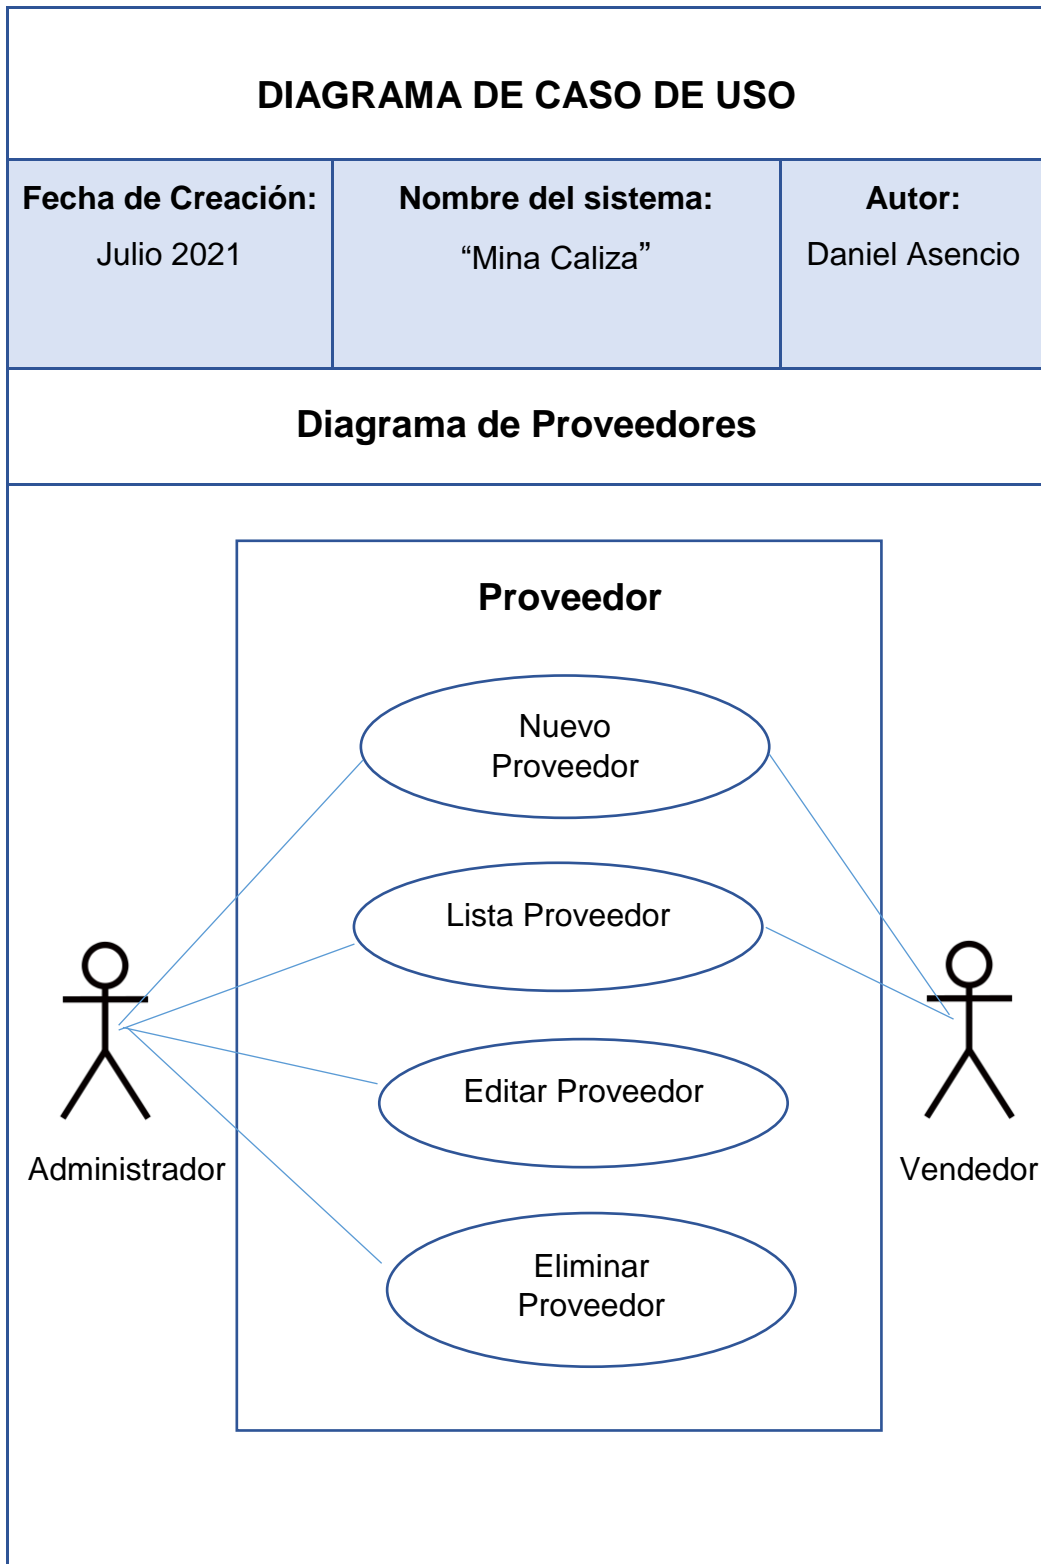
DIAGRAMA DE CASO DE USO

| Fecha de Creación: Julio 2021 | Nombre del sistema: "Mina Caliza" | Autor: Daniel Asencio |
|---|---|---|

Diagrama de Proveedores

Proveedor

Nuevo Proveedor

Lista Proveedor

Editar Proveedor

Eliminar Proveedor

Administrador

Vendedor